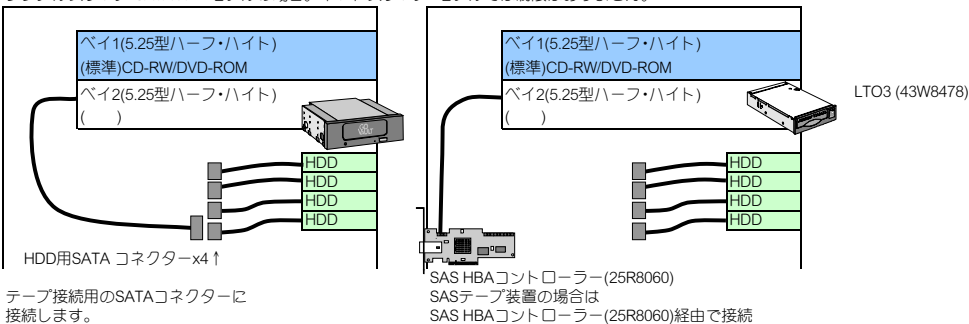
ベイ1(5.25型ハーフ・ハイト)
(標準)CD-RW/DVD-ROM
ベイ2(5.25型ハーフ・ハイト)
(　)

HDD
HDD
HDD
HDD

HDD用SATA コネクターx4↑

テープ接続用のSATAコネクターに接続します。

ベイ1(5.25型ハーフ・ハイト)
(標準)CD-RW/DVD-ROM
ベイ2(5.25型ハーフ・ハイト)
(　)

LTO3 (43W8478)

HDD
HDD
HDD
HDD

SAS HBAコントローラー(25R8060)
SASテープ装置の場合は
SAS HBAコントローラー(25R8060)経由で接続